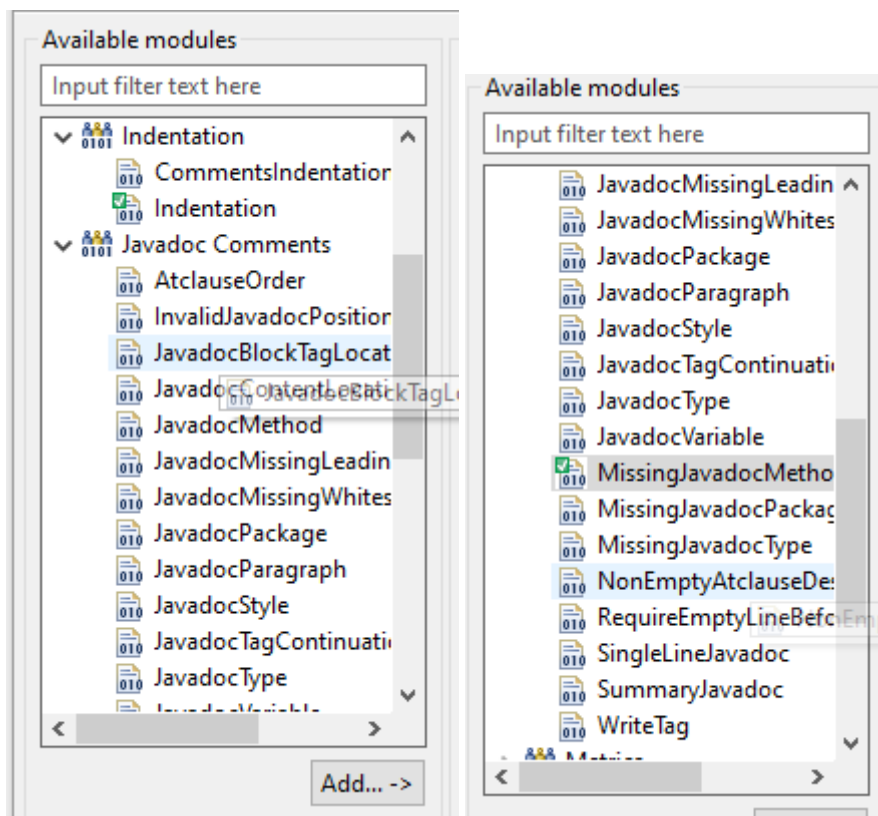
Available modules

Input filter text here

Indentation
CommentsIndentatior
Indentation
Javadoc Comments
AtclauseOrder
InvalidJavadocPositior
JavadocBlockTagLocat
JavadocContentLocati JavadocBlockTagL
JavadocMethod
JavadocMissingLeadin
JavadocMissingWhites
JavadocPackage
JavadocParagraph
JavadocStyle
JavadocTagContinuati
JavadocType
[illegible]

Add... ->

Available modules

Input filter text here

JavadocMissingLeadin
JavadocMissingWhites
JavadocPackage
JavadocParagraph
JavadocStyle
JavadocTagContinuati
JavadocType
JavadocVariable
MissingJavadocMetho
MissingJavadocPackag
MissingJavadocType
NonEmptyAtclauseDe
RequireEmptyLineBefo
SingleLineJavadoc
SummaryJavadoc
WriteTag
Metrics